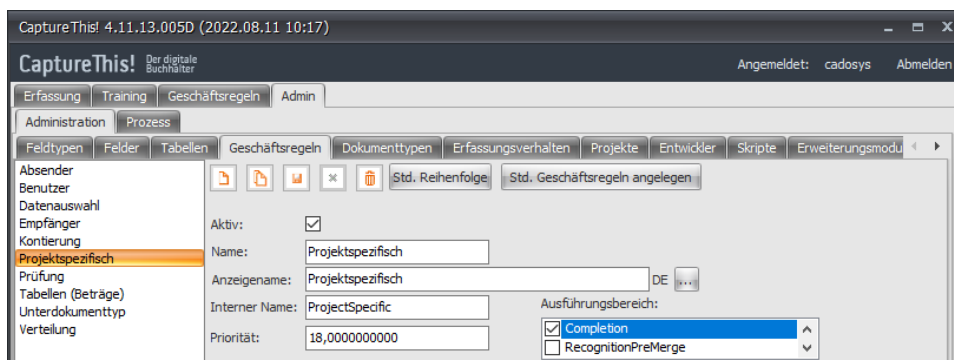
CaptureThis! 4.11.13.005D (2022.08.11 10:17)

CaptureThis! Der digitale Buchhalter

Angemeldet: cadosys Abmelden

Erfassung | Training | Geschäftsregeln | Admin

Administration | Prozess

Feldtypen | Felder | Tabellen | Geschäftsregeln | Dokumenttypen | Erfassungsverhalten | Projekte | Entwickler | Skripte | Erweiterungsmodu

Absender
Benutzer
Datenauswahl
Empfänger
Kontierung
Projektspezifisch
Prüfung
Tabellen (Beträge)
Unterdokumenttyp
Verteilung

Std. Reihenfolge | Std. Geschäftsregeln angelegen

Aktiv: ☑

Name: Projektspezifisch

Anzeigename: Projektspezifisch DE ...

Interner Name: ProjectSpecific

Ausführungsbereich:

Priorität: 18,0000000000

☑ Completion
☐ RecognitionPreMerge